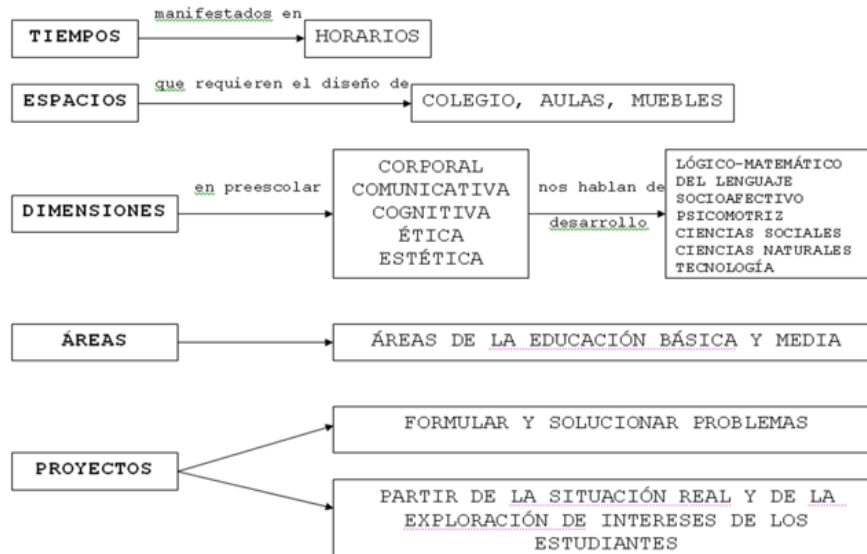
TIEMPOS

manifestados en

HORARIOS

ESPACIOS

que requieren el diseño de

COLEGIO, AULAS, MUEBLES

DIMENSIONES

en preescolar

CORPORAL
COMUNICATIVA
COGNITIVA
ÉTICA
ESTÉTICA

nos hablan de

desarrollo

LÓGICO-MATEMÁTICO
DEL LENGUAJE
SOCIOAFECTIVO
PSICOMOTRIZ
CIENCIAS SOCIALES
CIENCIAS NATURALES
TECNOLOGÍA

ÁREAS

ÁREAS DE LA EDUCACIÓN BÁSICA Y MEDIA

PROYECTOS

FORMULAR Y SOLUCIONAR PROBLEMAS

PARTIR DE LA SITUACIÓN REAL Y DE LA EXPLORACIÓN DE INTERESES DE LOS ESTUDIANTES